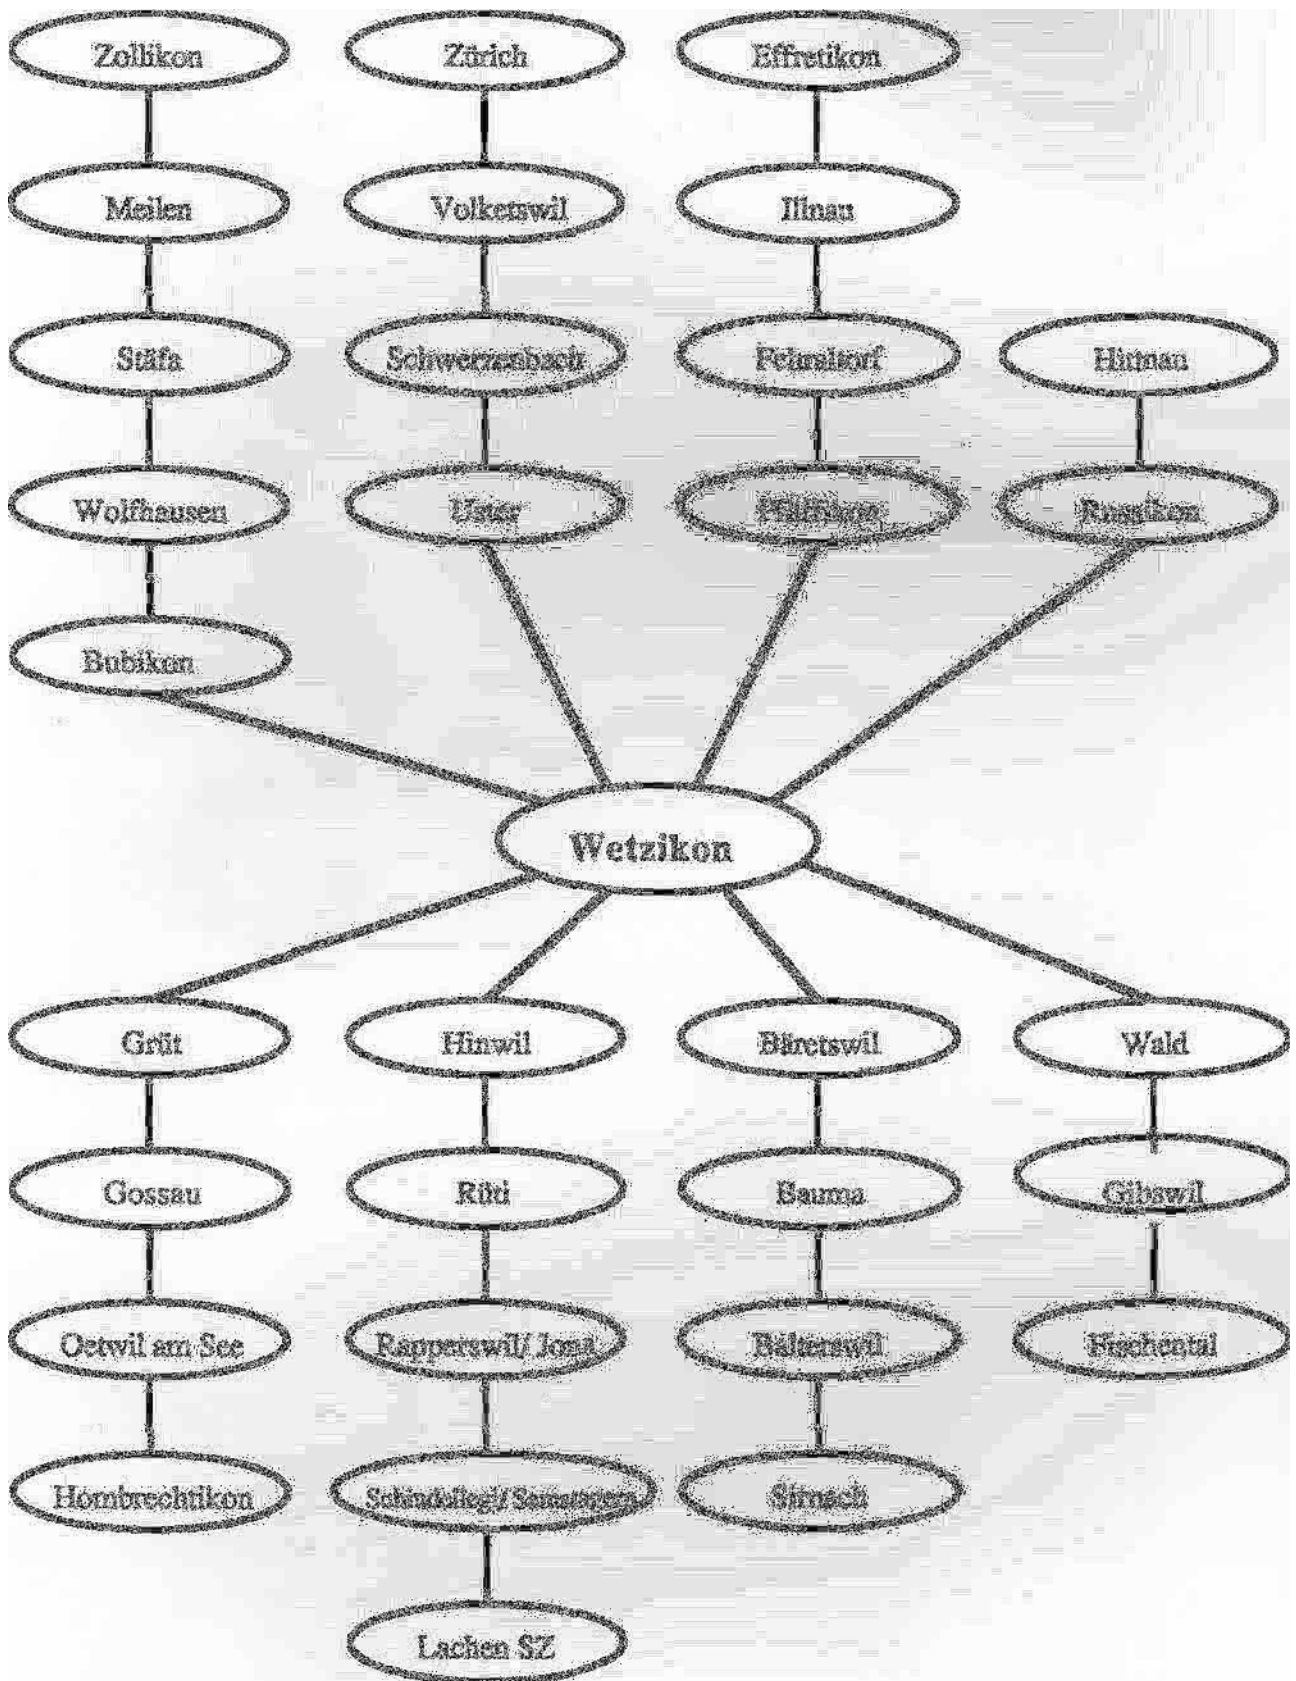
Zollikon

Zürich

Effretikon

Meilen

Volketswil

Illnau

Stäfa

Schwerzenbach

Fehraltorf

Hittnau

Wolfhausen

Uster

Pfäffikon

Russikon

Bubikon

Wetzikon

Grüt

Hinwil

Bäretswil

Wald

Gossau

Rüti

Bauma

Gibswil

Oetwil am See

Rapperswil/ Jona

Bäretswil

Fischental

Hombrechtikon

Schindellegi/ Samstagern

Sitzach

Lachen SZ